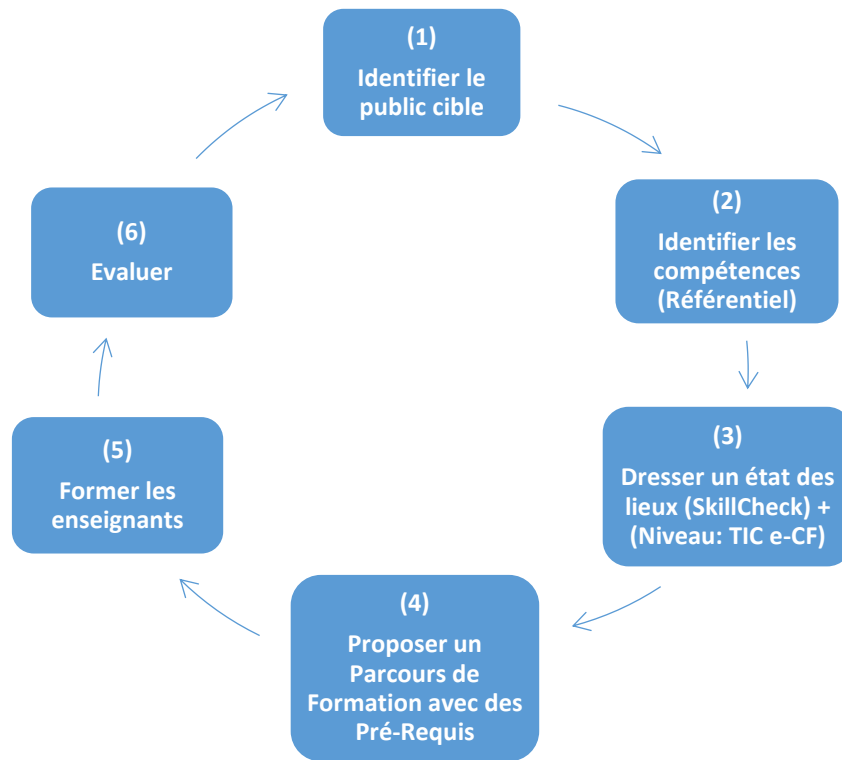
(1)
Identifier le public cible

(2)
Identifier les compétences (Référentiel)

(3)
Dresser un état des lieux (SkillCheck) + (Niveau: TIC e-CF)

(4)
Proposer un Parcours de Formation avec des Pré-Requis

(5)
Former les enseignants

(6)
Evaluer